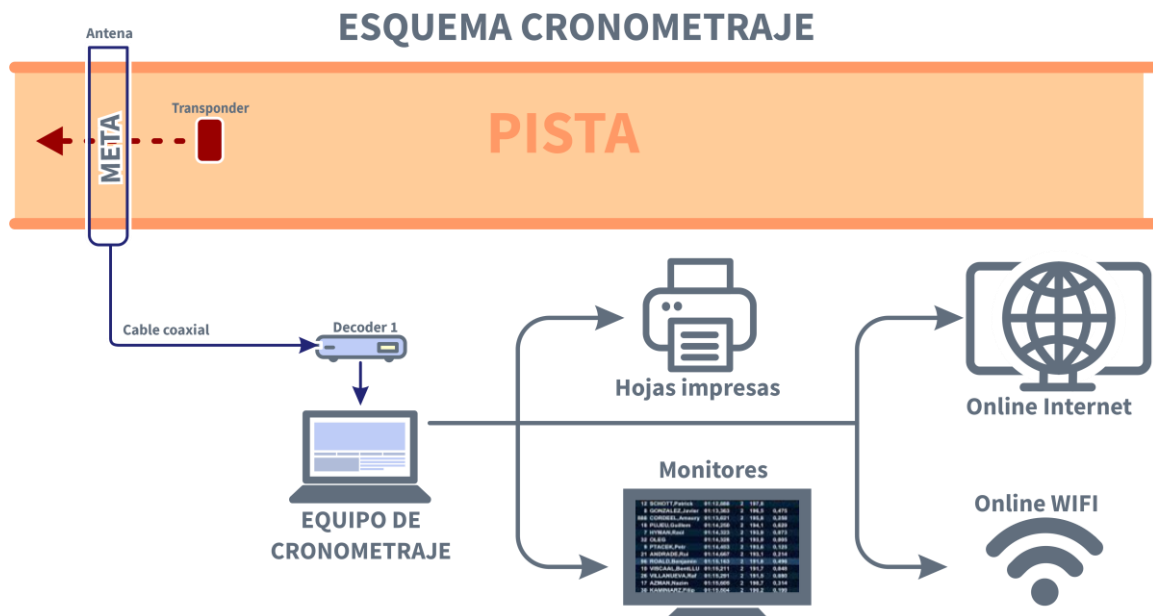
ESQUEMA CRONOMETRAJE

Antena

Transponder

META

PISTA

Cable coaxial

Decoder 1

EQUIPO DE CRONOMETRAJE

Hojas impresas

Monitores

Online Internet

Online WIFI

| | | | | | |
|---|---|---|---|---|---|
| 12 | SCHOTT,Patrick | 01:12,989 | 2 | 197,0 | |
| 6 | GONZALEZ,Javier | 01:13,363 | 2 | 196,2 | 0,475 |
| 888 | CORDEEL,Amaury | 01:13,621 | 2 | 195,6 | 0,292 |
| 18 | PUJEU,Guillem | 01:14,258 | 2 | 194,1 | 0,635 |
| 7 | HYMAN,Raul | 01:14,322 | 2 | 193,9 | 0,073 |
| 32 | OLES | 01:14,328 | 2 | 193,9 | 0,005 |
| 8 | PTACEK,Petr | 01:14,453 | 2 | 193,6 | 0,125 |
| 21 | ANDRADE,Rui | 01:14,667 | 2 | 193,1 | 0,214 |
| 96 | ROALD,Benjamin | 01:15,163 | 2 | 191,8 | 0,496 |
| 19 | VISCAAL,BentLLU | 01:15,211 | 2 | 191,7 | 0,048 |
| 26 | VILLANUEVA,Raf | 01:15,291 | 2 | 191,5 | 0,080 |
| 17 | AZMAN,Nazim | 01:15,609 | 2 | 190,7 | 0,318 |
| 39 | KAMINARZ,Filip | 01:15,004 | 2 | 190,2 | 0,195 |